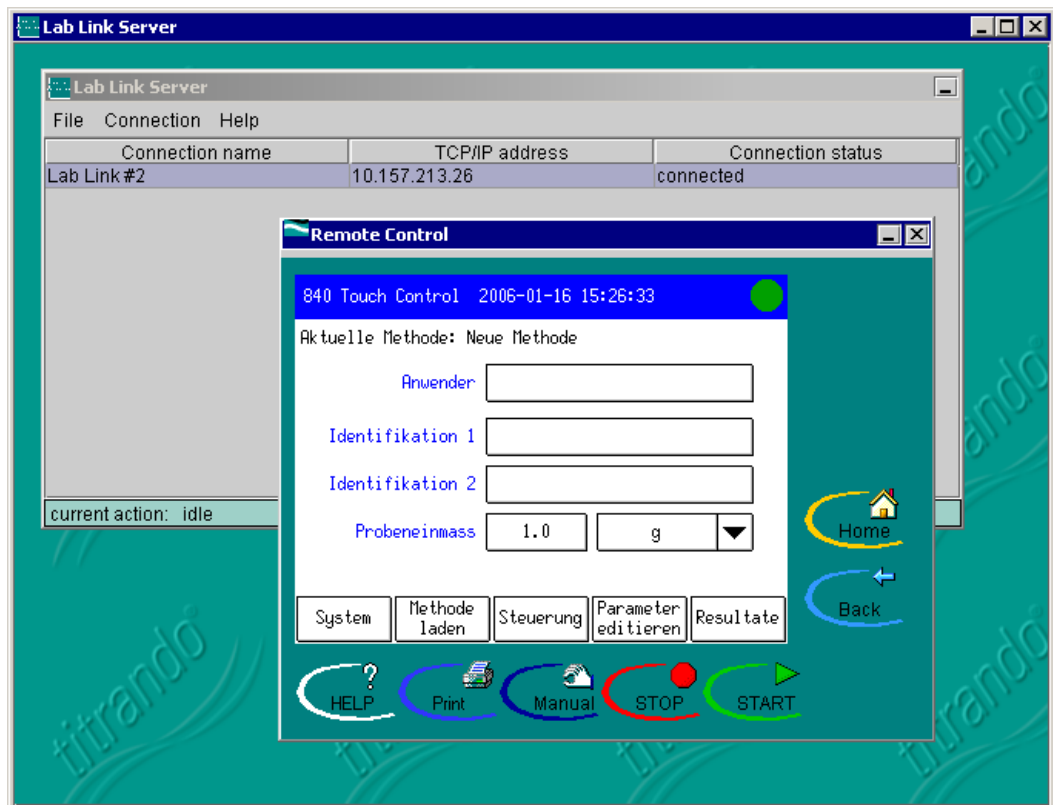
Lab Link Server

Lab Link Server

File Connection Help

| Connection name | TCP/IP address | Connection status |
|---|---|---|
| Lab Link #2 | 10.157.213.26 | connected |

current action: idle

Remote Control

840 Touch Control 2006-01-16 15:26:33

Aktuelle Methode: Neue Methode

Anwender

Identifikation 1

Identifikation 2

Probeneinmass 1.0 g

System
Methode laden
Steuerung
Parameter editieren
Resultate

Home
Back

HELP
Print
Manual
STOP
START

titrando
titrando
titrando
titrando
titrando